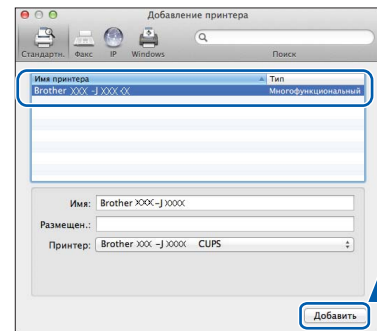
Добавление принтера

Стандартн. Факс IP Windows

Поиск

| Имя принтера | Тип |
|---|---|
| Brother XXX -J XXX-XX | Многофункциональный |

Имя: Brother XXX -J XXXX

Размещен.:

Принтер: Brother XXX -J XXXX CUPS

Добавить